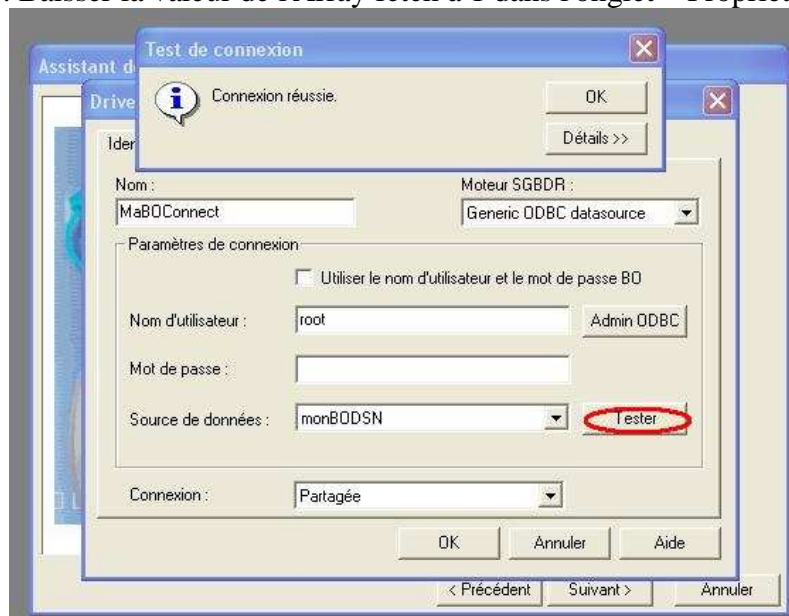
Laisser la valeur de ArrayFetch à 1 dans l'onglet « Propriét

Assistant d

Drive

Test de connexion

Connexion réussie.

OK

Détails >>

Ider

Nom :

MaBOConnect

Moteur SGBDR :

Generic ODBC datasource

Paramètres de connexion

Utiliser le nom d'utilisateur et le mot de passe BO

Nom d'utilisateur :

root

Admin ODBC

Mot de passe :

Source de données :

monBODSN

Tester

Connexion :

Partagée

OK

Annuler

Aide

< Précédent

Suivant >

Annuler